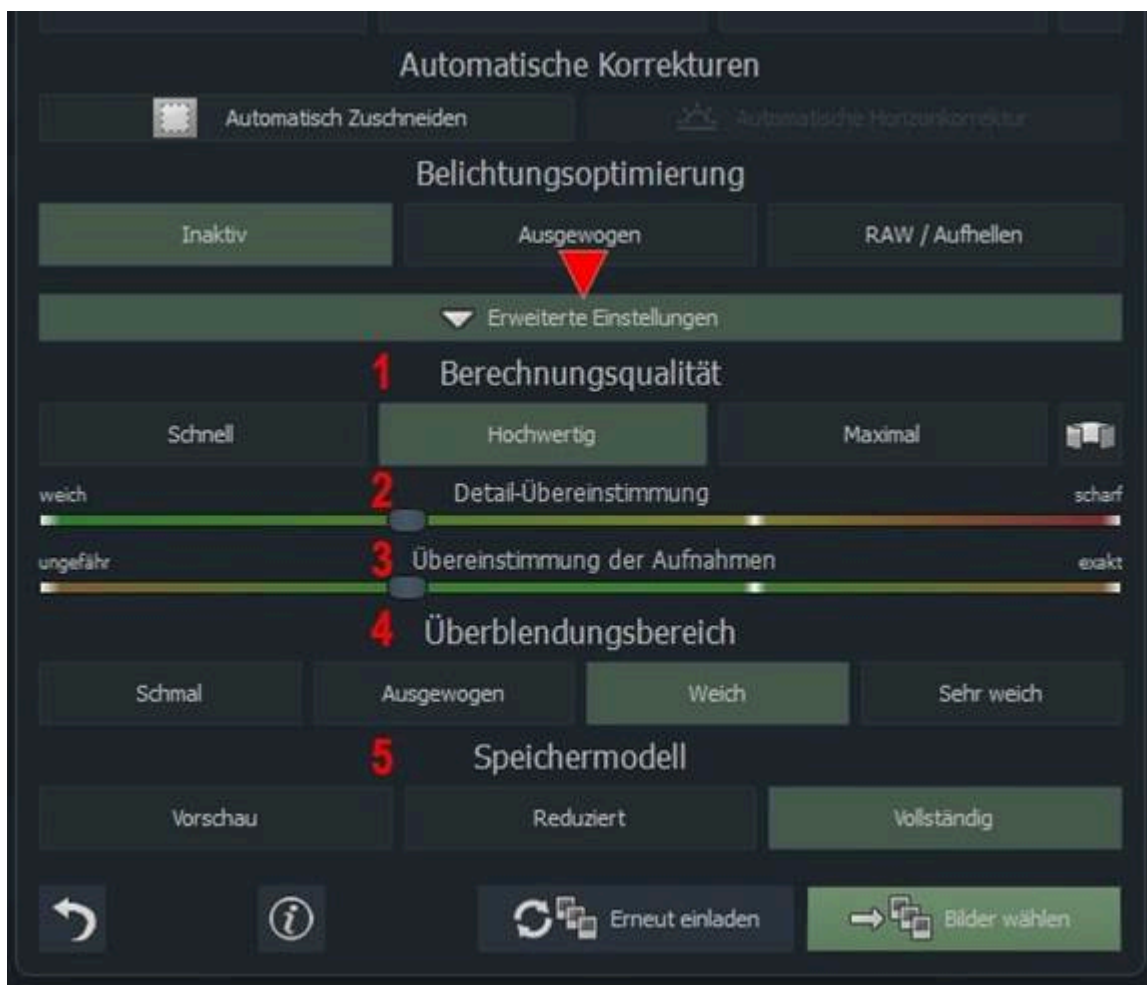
Automatische Korrekturen

Automatisch Zuschneiden

Automatische Horizontkorrektur

Belichtungsoptimierung

Inaktiv

Ausgewogen

RAW / Aufhellen

Erweiterte Einstellungen

1 Berechnungsqualität

Schnell

Hochwertig

Maximal

weich

2 Detail-Übereinstimmung

scharf

ungefähr

3 Übereinstimmung der Aufnahmen

exakt

4 Überblendungsbereich

Schmal

Ausgewogen

Weich

Sehr weich

5 Speichermodell

Vorschau

Reduziert

Vollständig

Erneut einladen

Bilder wählen